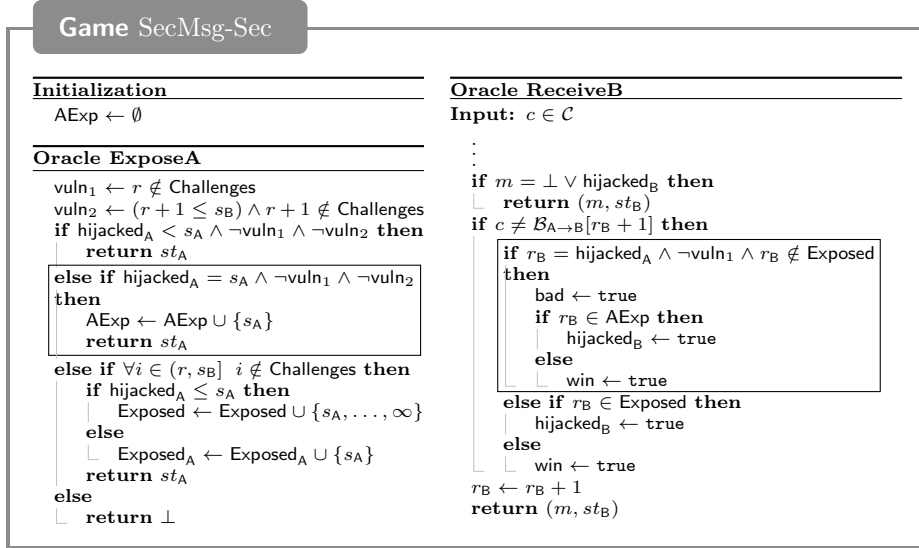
Game SecMsg-Sec

**Initialization**
$\mathsf{AExp} \leftarrow \emptyset$

**Oracle ExposeA**
$\mathsf{vuln}_1 \leftarrow r \notin \mathsf{Challenges}$
$\mathsf{vuln}_2 \leftarrow (r+1 \leq s_\mathsf{B}) \wedge r+1 \notin \mathsf{Challenges}$
**if** $\mathsf{hijacked}_\mathsf{A} < s_\mathsf{A} \wedge \neg\mathsf{vuln}_1 \wedge \neg\mathsf{vuln}_2$ **then**
**return** $st_\mathsf{A}$
**else if** $\mathsf{hijacked}_\mathsf{A} = s_\mathsf{A} \wedge \neg\mathsf{vuln}_1 \wedge \neg\mathsf{vuln}_2$ **then**
$\mathsf{AExp} \leftarrow \mathsf{AExp} \cup \{s_\mathsf{A}\}$
**return** $st_\mathsf{A}$
**else if** $\forall i \in (r, s_\mathsf{B}]\ \ i \notin \mathsf{Challenges}$ **then**
**if** $\mathsf{hijacked}_\mathsf{A} \leq s_\mathsf{A}$ **then**
$\mathsf{Exposed} \leftarrow \mathsf{Exposed} \cup \{s_\mathsf{A}, \ldots, \infty\}$
**else**
$\mathsf{Exposed}_\mathsf{A} \leftarrow \mathsf{Exposed}_\mathsf{A} \cup \{s_\mathsf{A}\}$
**return** $st_\mathsf{A}$
**else**
**return** $\perp$

**Oracle ReceiveB**
**Input:** $c \in \mathcal{C}$
⋮
**if** $m = \perp \vee \mathsf{hijacked}_\mathsf{B}$ **then**
**return** $(m, st_\mathsf{B})$
**if** $c \neq \mathcal{B}_{\mathsf{A}\rightarrow\mathsf{B}}[r_\mathsf{B}+1]$ **then**
**if** $r_\mathsf{B} = \mathsf{hijacked}_\mathsf{A} \wedge \neg\mathsf{vuln}_1 \wedge r_\mathsf{B} \notin \mathsf{Exposed}$ **then**
$\mathsf{bad} \leftarrow \mathtt{true}$
**if** $r_\mathsf{B} \in \mathsf{AExp}$ **then**
$\mathsf{hijacked}_\mathsf{B} \leftarrow \mathtt{true}$
**else**
$\mathsf{win} \leftarrow \mathtt{true}$
**else if** $r_\mathsf{B} \in \mathsf{Exposed}$ **then**
$\mathsf{hijacked}_\mathsf{B} \leftarrow \mathtt{true}$
**else**
$\mathsf{win} \leftarrow \mathtt{true}$
$r_\mathsf{B} \leftarrow r_\mathsf{B} + 1$
**return** $(m, st_\mathsf{B})$